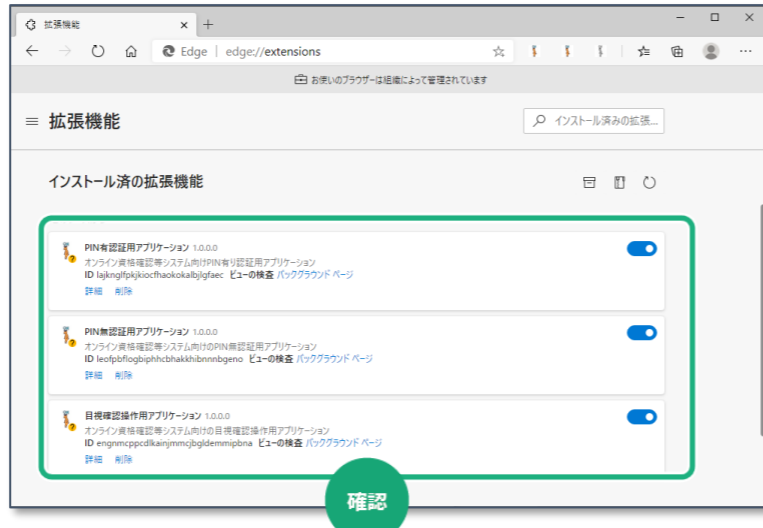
拡張機能

Edge | edge://extensions

お使いのブラウザーは組織によって管理されています

拡張機能

インストール済みの拡張...

インストール済の拡張機能

PIN有認証用アプリケーション 1.0.0.0
オンライン資格確認等システム向けPIN有り認証用アプリケーション
ID lajknglfpkjkiocfhaokokalbjlgfaec ビューの検査 バックグラウンド ページ
詳細 削除

PIN無認証用アプリケーション 1.0.0.0
オンライン資格確認等システム向けのPIN無認証用アプリケーション
ID leofpbflogbiphhcbhakkhibnnnbgeno ビューの検査 バックグラウンド ページ
詳細 削除

目視確認操作用アプリケーション 1.0.0.0
オンライン資格確認等システム向けの目視確認操作用アプリケーション
ID engnmcppcdlkainjmmcjbgldemmipbna ビューの検査 バックグラウンド ページ
詳細 削除

確認